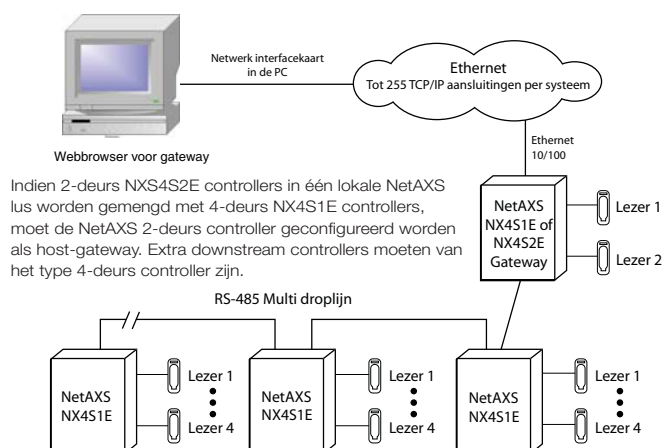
Netwerk interfacekaart in de PC

Ethernet
Tot 255 TCP/IP aansluitingen per systeem

Webbrowser voor gateway

Ethernet 10/100

Indien 2-deurs NXS4S2E controllers in één lokale NetAXS lus worden gemengd met 4-deurs NX4S1E controllers, moet de NetAXS 2-deurs controller geconfigureerd worden als host-gateway. Extra downstream controllers moeten van het type 4-deurs controller zijn.

NetAXS NX4S1E of NX4S2E Gateway

Lezer 1

Lezer 2

RS-485 Multi droplijn

NetAXS NX4S1E

Lezer 1

Lezer 4

NetAXS NX4S1E

Lezer 1

Lezer 4

NetAXS NX4S1E

Lezer 1

Lezer 4